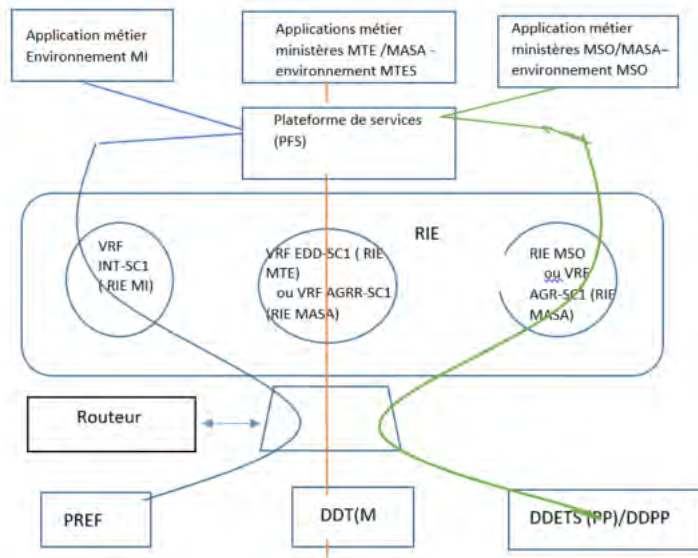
Application métier Environnement MI

Applications métier ministères MTE /MASA - environnement MTES

Application métier ministères MSO/MASA– environnement MSO

Plateforme de services (PFS)

RIE

VRF INT-SC1 ( RIE MI)

VRF EDD-SC1 ( RIE MTE) ou VRF AGRR-SC1 (RIE MASA)

RIE MSO ou VRF AGR-SC1 (RIE MASA)

Routeur

PREF

DDT(M

DDETS (PP)/DDPP